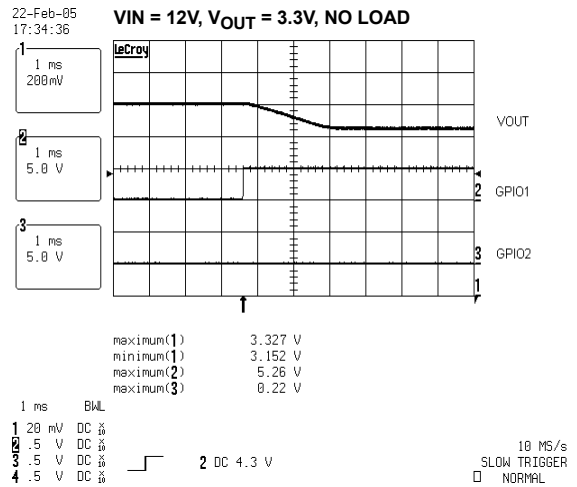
22-Feb-05
17:34:36

VIN = 12V, $V_{OUT}$ = 3.3V, NO LOAD

LeCroy

1
1 ms
200mV

2
1 ms
5.0 V

3
1 ms
5.0 V

VOUT

2 GPIO1

3 GPIO2

1

maximum(1) 3.327 V
minimum(1) 3.152 V
maximum(2) 5.26 V
maximum(3) 0.22 V

1 ms BWL
1 20 mV DC $\frac{x}{10}$
2 .5 V DC $\frac{x}{10}$
3 .5 V DC $\frac{x}{10}$
4 .5 V DC $\frac{x}{10}$

2 DC 4.3 V

10 MS/s
SLOW TRIGGER
□ NORMAL